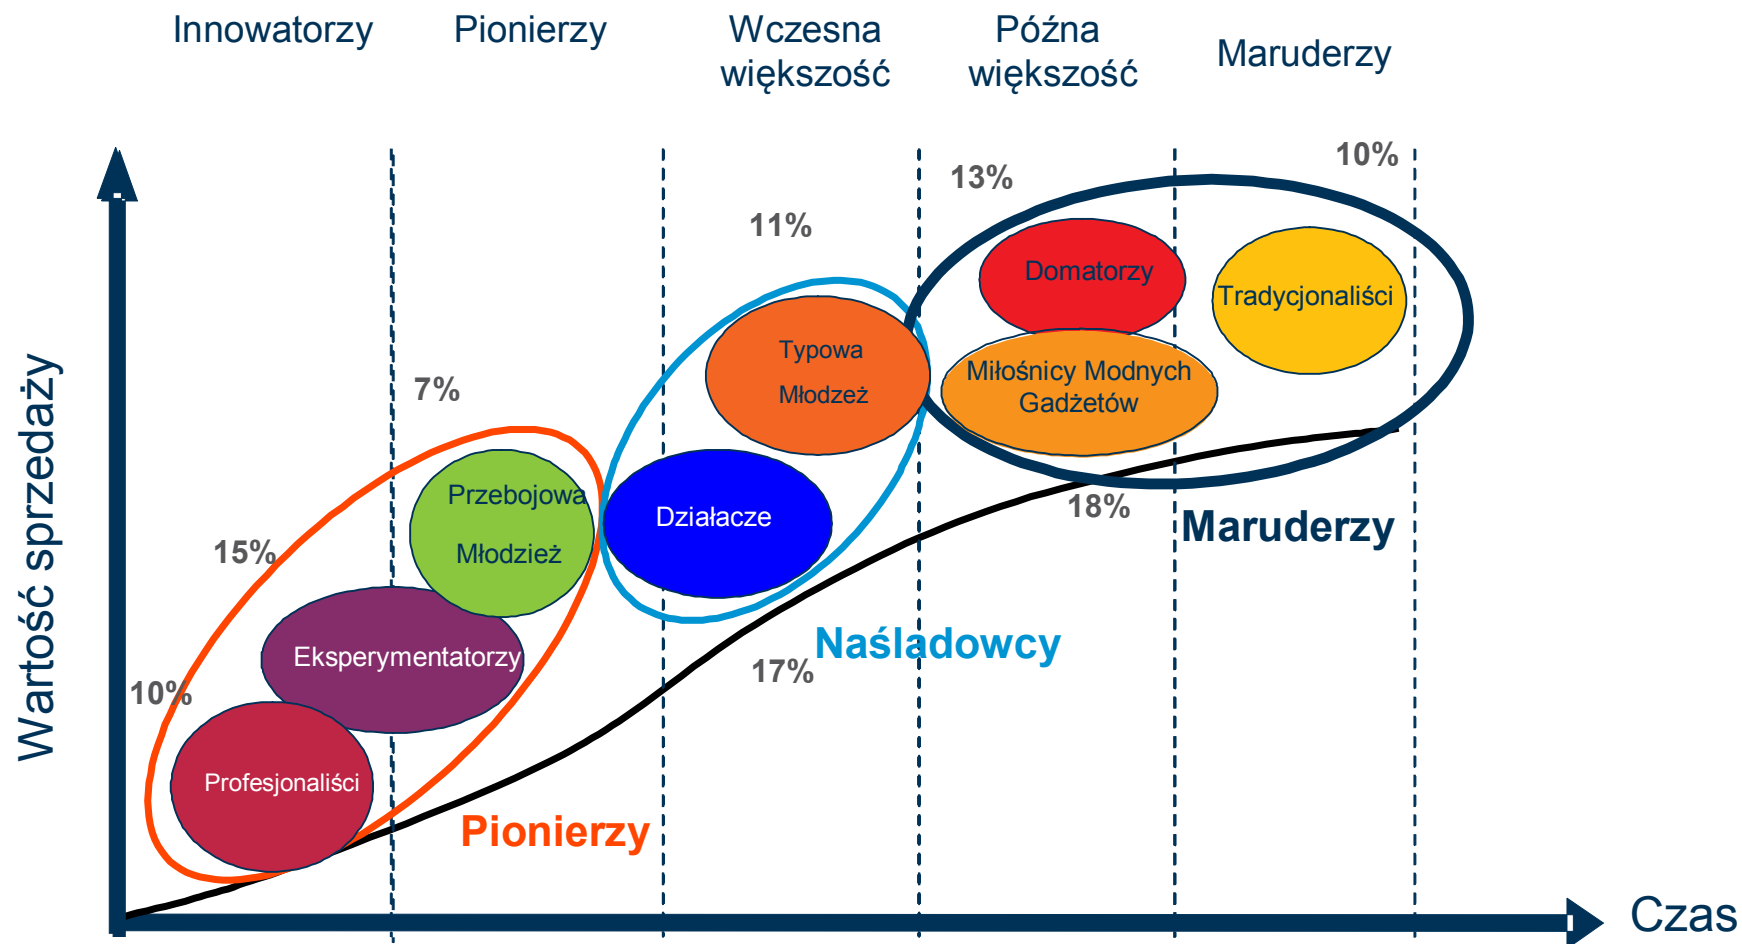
Innowatorzy

Pionierzy

Wczesna większość

Późna większość

Maruderzy

Wartość sprzedaży

10%

13%

11%

7%

15%

10%

18%

17%

Domatorzy

Tradycjonaliści

Typowa Młodzież

Miłośnicy Modnych Gadżetów

Przebojowa Młodzież

Działacze

Eksperymentatorzy

Profesjonaliści

Maruderzy

Naśladowcy

Pionierzy

Czas